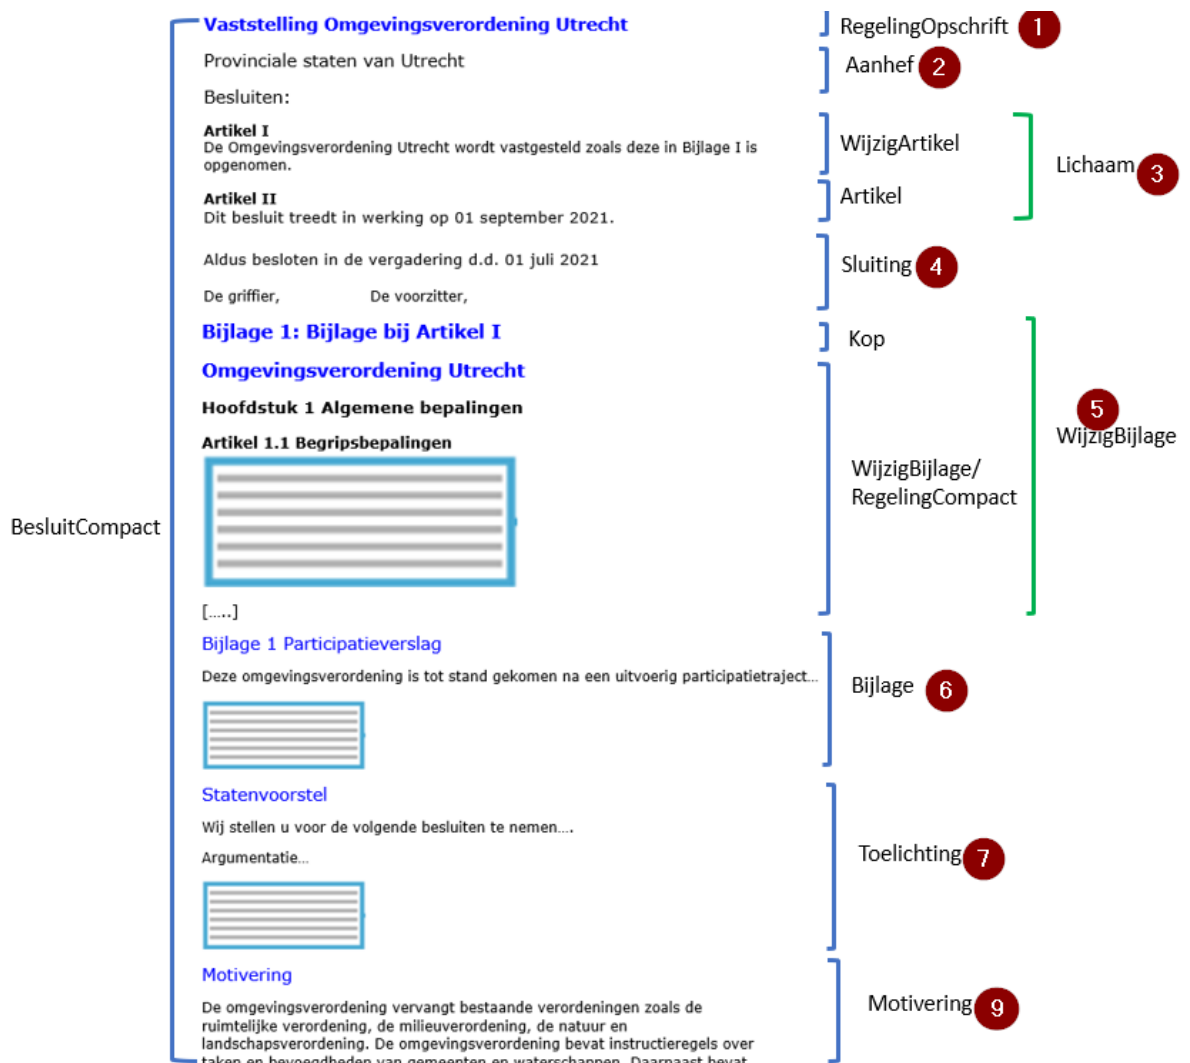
BesluitCompact

Vaststelling Omgevingsverordening Utrecht

RegelingOpschrift 1

Provinciale staten van Utrecht

Besluiten:

Aanhef 2

Artikel I
De Omgevingsverordening Utrecht wordt vastgesteld zoals deze in Bijlage I is opgenomen.

WijzigArtikel

Artikel II
Dit besluit treedt in werking op 01 september 2021.

Artikel

Lichaam 3

Aldus besloten in de vergadering d.d. 01 juli 2021

De griffier, De voorzitter,

Sluiting 4

Bijlage 1: Bijlage bij Artikel I

Kop

Omgevingsverordening Utrecht

Hoofdstuk 1 Algemene bepalingen

Artikel 1.1 Begripsbepalingen

[.....]

WijzigBijlage/
RegelingCompact

5
WijzigBijlage

Bijlage 1 Participatieverslag

Deze omgevingsverordening is tot stand gekomen na een uitvoerig participatietraject...

Bijlage 6

Statenvoorstel

Wij stellen u voor de volgende besluiten te nemen....

Argumentatie...

Toelichting 7

Motivering

De omgevingsverordening vervangt bestaande verordeningen zoals de ruimtelijke verordening, de milieuverordening, de natuur en landschapsverordening. De omgevingsverordening bevat instructieregels over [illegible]

Motivering 9